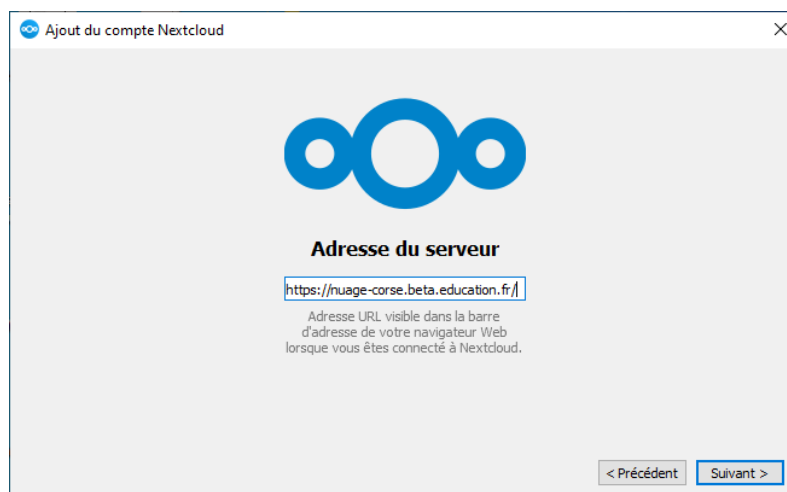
Ajout du compte Nextcloud

Adresse du serveur

https://nuage-corse.beta.education.fr/

Adresse URL visible dans la barre d'adresse de votre navigateur Web lorsque vous êtes connecté à Nextcloud.

< Précédent

Suivant >